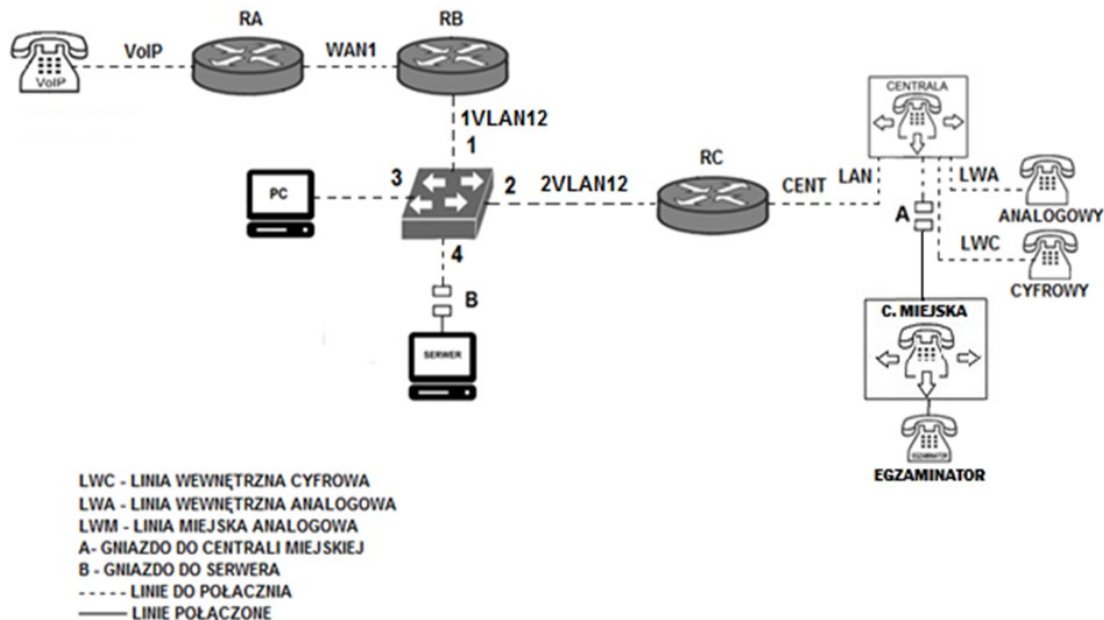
RA

RB

VoIP

WAN1

VoIP

1VLAN12

1

CENTRALA

PC

3

2

2VLAN12

RC

CENT

LAN

LWA

ANALOGOWY

A

4

LWC

B

CYFROWY

SERWER

C. MIEJSKA

EGZAMINATOR

EGZAMINATOR

LWC - LINIA WEWNĘTRZNA CYFROWA
LWA - LINIA WEWNĘTRZNA ANALOGOWA
LWM - LINIA MIEJSKA ANALOGOWA
A- GNIAZDO DO CENTRALI MIEJSKIEJ
B - GNIAZDO DO SERWERA
- - - - - LINIE DO POŁACZNIA
——— LINIE POŁACZONE